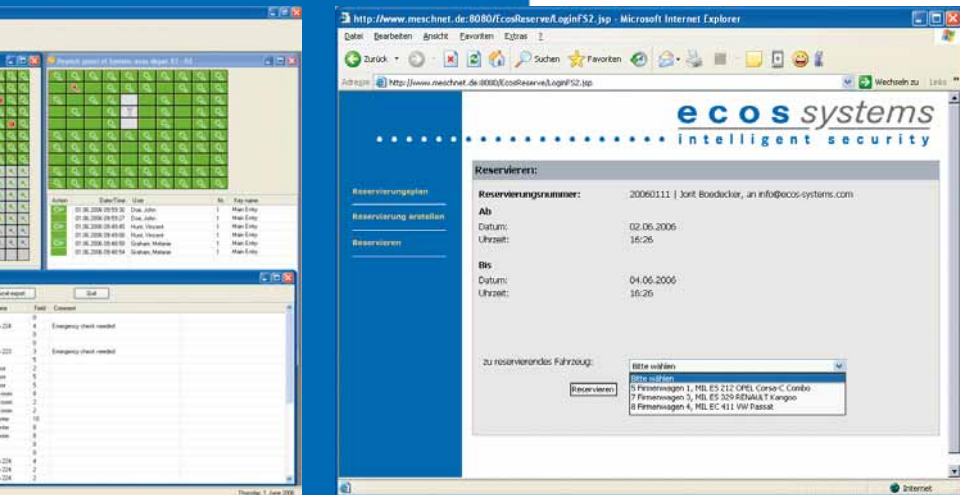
Repeat panel at System: ecos depot 01 - 02

| Action | Date/Time | User | Nr. | Key name |
|---|---|---|---|---|
| OK | 01.06.2006 09:55:30 | Doe, John | 1 | Main Entry |
| | 01.06.2006 09:55:27 | Doe, John | 1 | Main Entry |
| OK | 01.06.2006 09:48:45 | Hunt, Vincent | 1 | Main Entry |
| | 01.06.2006 09:49:00 | Hunt, Vincent | 1 | Main Entry |
| OK | 01.06.2006 09:48:59 | Graham, Melanie | 1 | Main Entry |
| | 01.06.2006 09:48:54 | Graham, Melanie | 1 | Main Entry |

Excel export

Quit

Field Comment

Emergency check needed

Emergency check needed

Thursday, 1 June 2006

http://www.meschnet.de:8080/EcosReserve/LoginFS2.jsp - Microsoft Internet Explorer

Datei Bearbeiten Ansicht Favoriten Extras ?

Zurück Suchen Favoriten

Adresse http://www.meschnet.de:8080/EcosReserve/LoginFS2.jsp

Wechseln zu Links

ecos systems
intelligent security

Reservierungsplan

Reservierung erstellen

Reservieren

Reservieren:

Reservierungsnummer: 20060111 | Jorit Boedecker, an info@ecos-systems.com

Ab

Datum: 02.06.2006

Uhrzeit: 16:26

Bis

Datum: 04.06.2006

Uhrzeit: 16:26

zu reservierendes Fahrzeug:

Bitte wählen

Bitte wählen

5 Firmenwagen 1, MIL ES 212 OPEL Corsa-C Combo

7 Firmenwagen 3, MIL ES 329 RENAULT Kangoo

8 Firmenwagen 4, MIL EC 411 VW Passat

Reservieren

Internet